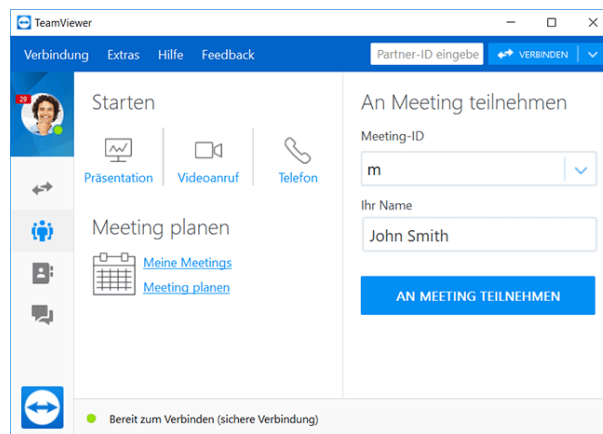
TeamViewer

Verbindung Extras Hilfe Feedback

Partner-ID eingebe

VERBINDEN

29

Starten

Präsentation

Videoanruf

Telefon

Meeting planen

Meine Meetings

Meeting planen

An Meeting teilnehmen

Meeting-ID

m

Ihr Name

John Smith

AN MEETING TEILNEHMEN

Bereit zum Verbinden (sichere Verbindung)